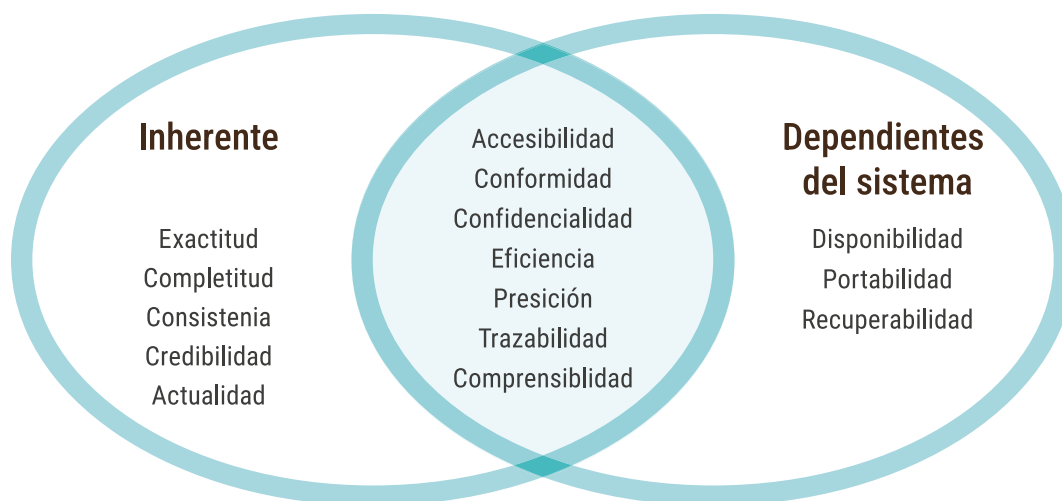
Inherente

Exactitud
Completitud
Consistenia
Credibilidad
Actualidad

Accesibilidad
Conformidad
Confidencialidad
Eficiencia
Presición
Trazabilidad
Comprensiblidad

Dependientes del sistema

Disponibilidad
Portabilidad
Recuperabilidad